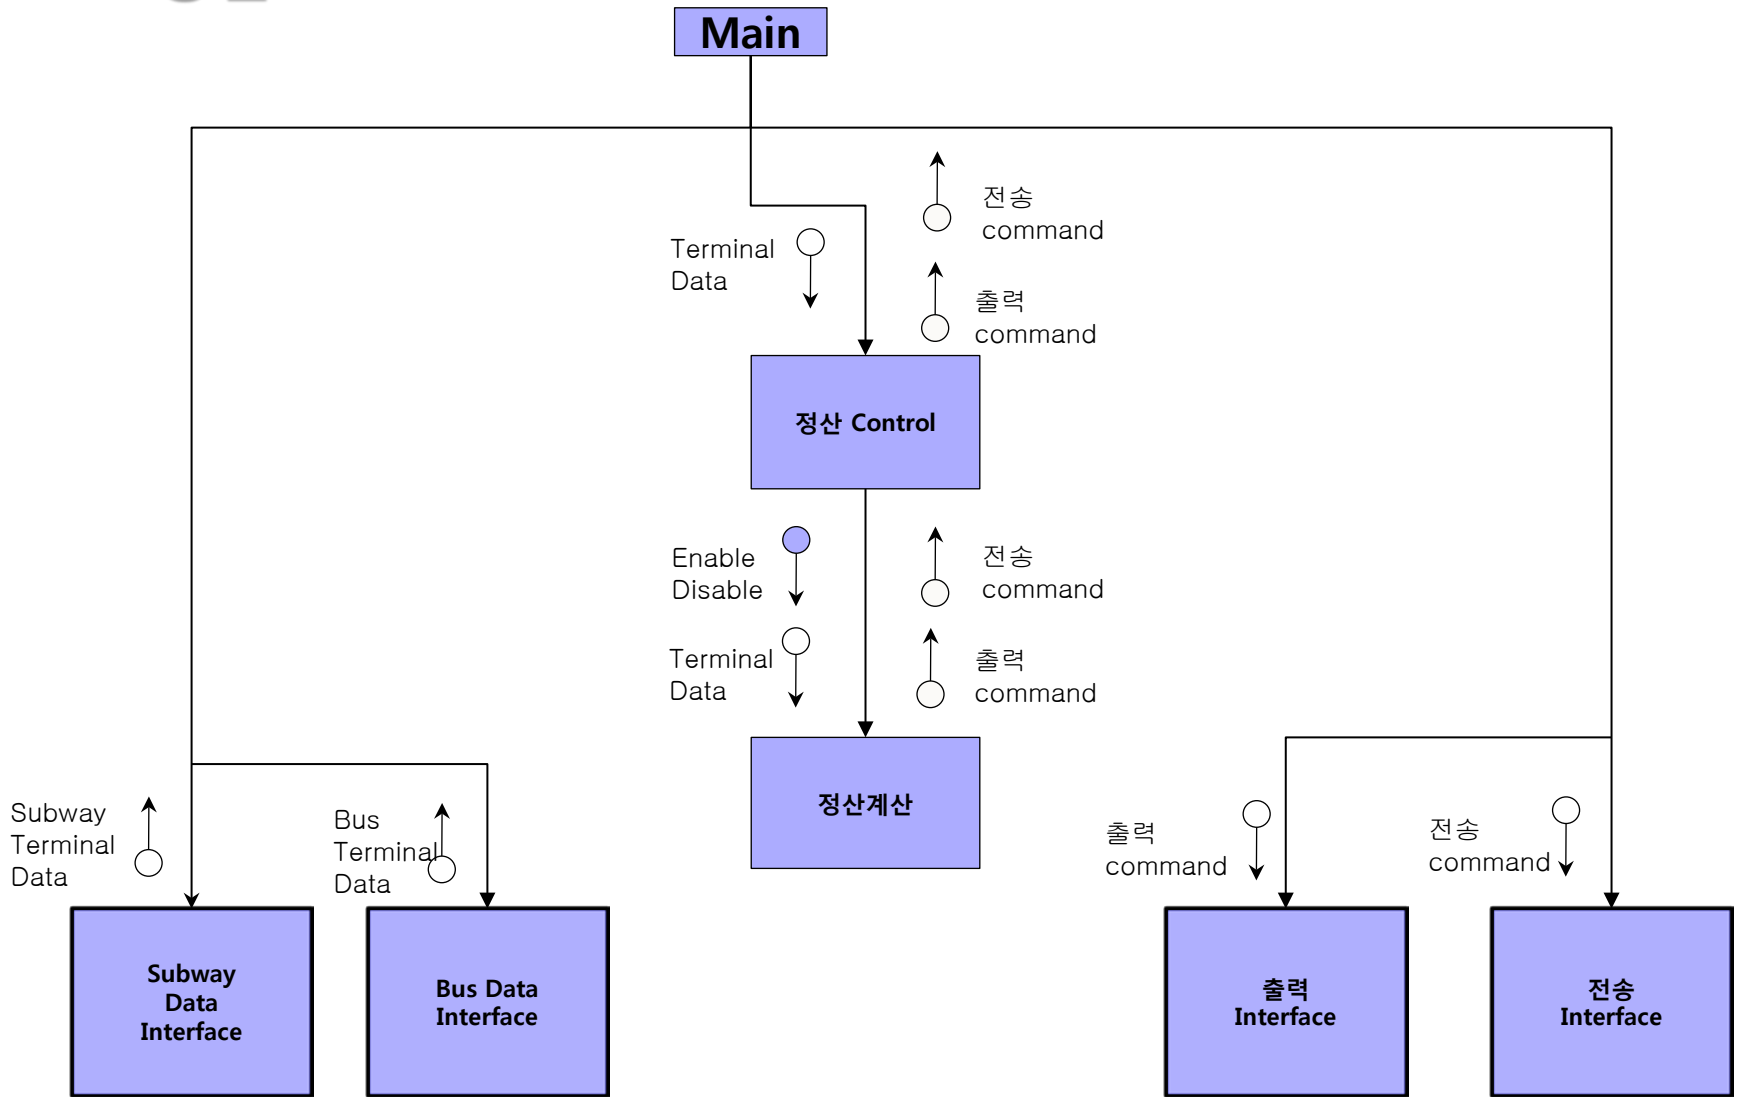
Main

전송
command

Terminal
Data

출력
command

정산 Control

Enable
Disable

전송
command

Terminal
Data

출력
command

정산계산

Subway
Terminal
Data

Bus
Terminal
Data

출력
command

전송
command

Subway
Data
Interface

Bus Data
Interface

출력
Interface

전송
Interface